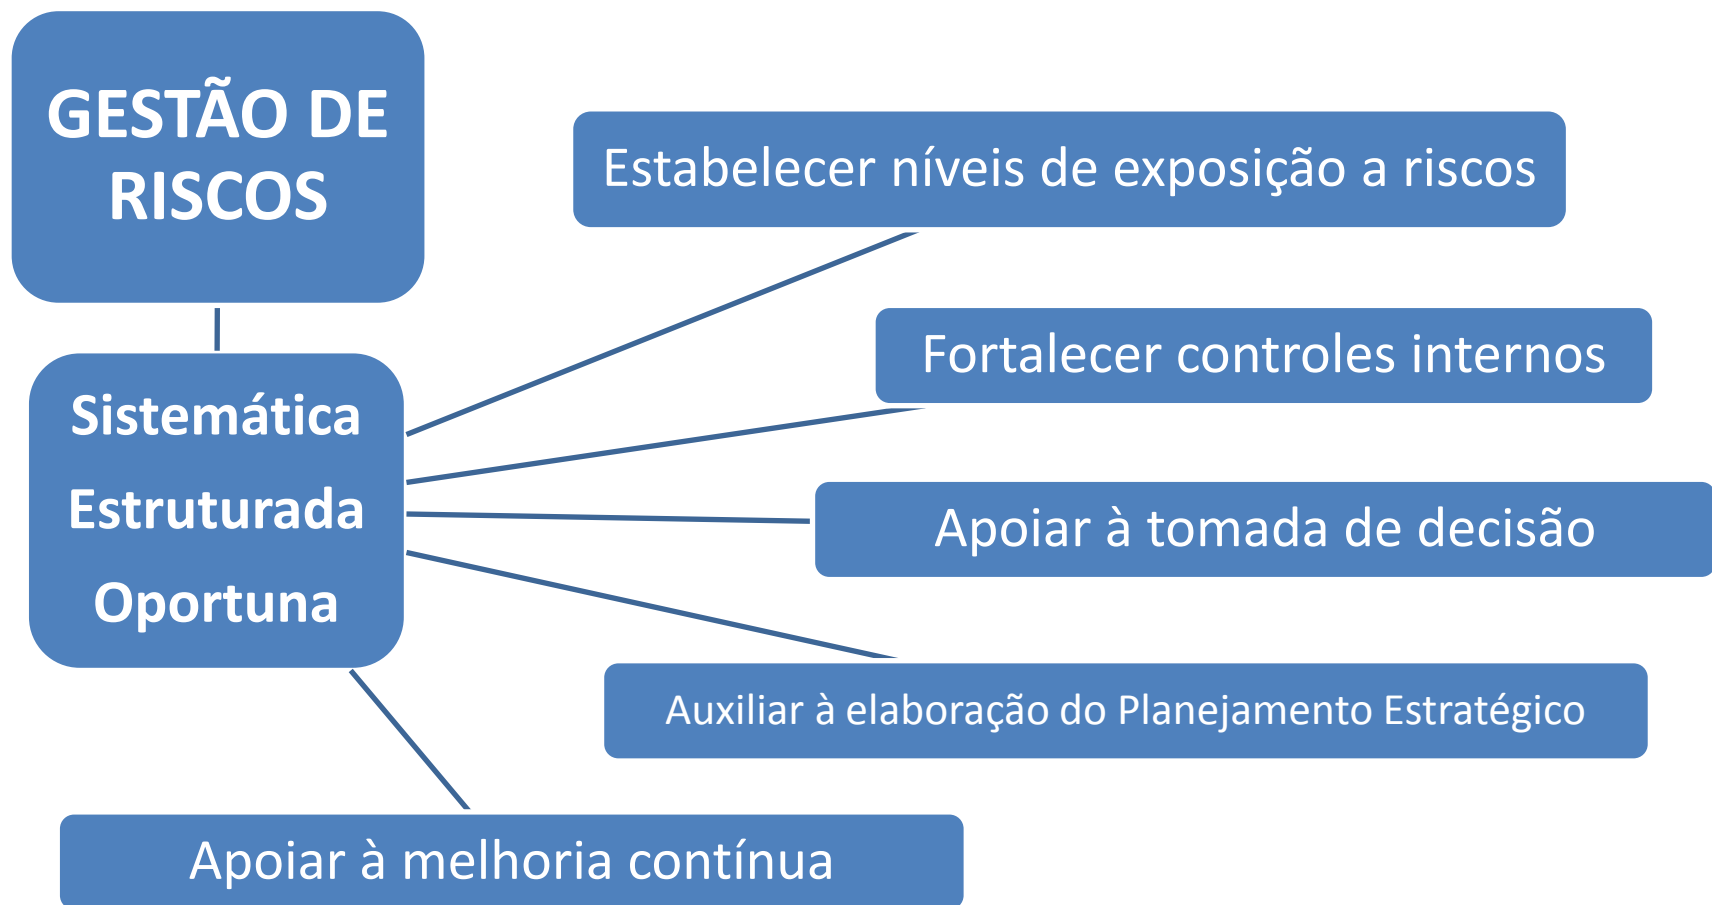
GESTÃO DE RISCOS

Sistemática
Estruturada
Oportuna

Estabelecer níveis de exposição a riscos

Fortalecer controles internos

Apoiar à tomada de decisão

Auxiliar à elaboração do Planejamento Estratégico

Apoiar à melhoria contínua